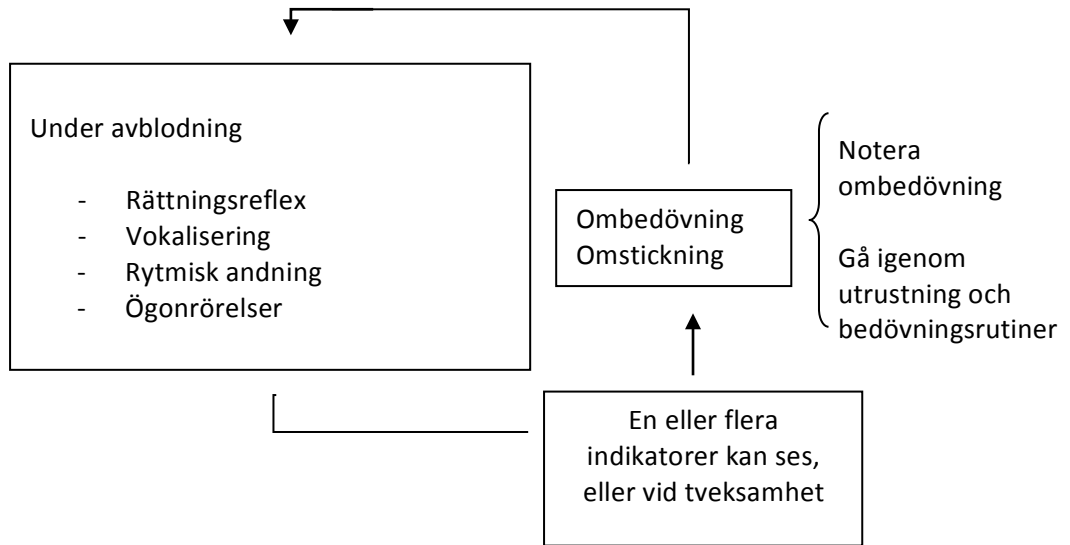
Under avblodning

- Rättningsreflex
- Vokalisering
- Rytmisk andning
- Ögonrörelser

Ombedövning
Omstickning

Notera ombedövning

Gå igenom utrustning och bedövningsrutiner

En eller flera indikatorer kan ses, eller vid tveksamhet